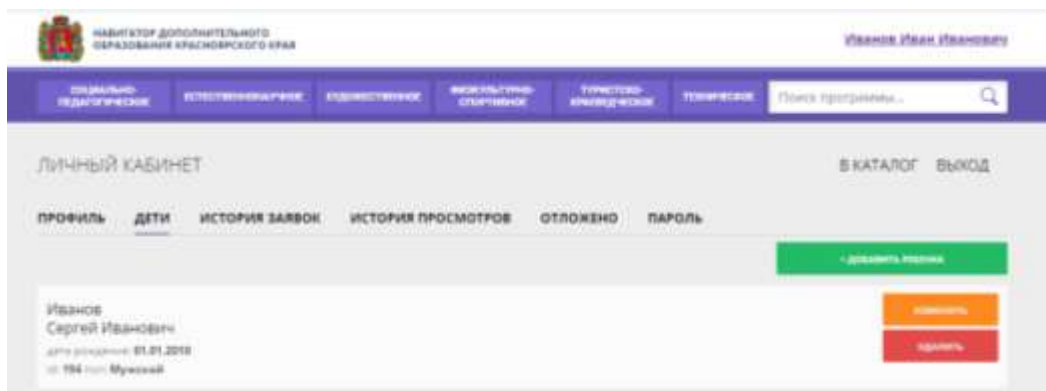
НАВИГАТОР ДОПОЛНИТЕЛЬНОГО ОБРАЗОВАНИЯ КРАСНОЯРСКОГО КРАЯ

Иванов Иван Иванович

СОЦИАЛЬНО-ПЕДАГОГИЧЕСКОЕ ЕСТЕСТВЕННОНАУЧНОЕ ХУДОЖЕСТВЕННОЕ ФИЗКУЛЬТУРНО-СПОРТИВНОЕ ТУРИСТСКО-КРАЕВЕДЧЕСКОЕ ТЕХНИЧЕСКОЕ

Поиск программы...

ЛИЧНЫЙ КАБИНЕТ

В КАТАЛОГ ВЫХОД

ПРОФИЛЬ ДЕТИ ИСТОРИЯ ЗАЯВОК ИСТОРИЯ ПРОСМОТРОВ ОТЛОЖЕНО ПАРОЛЬ

+ ДОБАВИТЬ РЕБЕНКА

Иванов
Сергей Иванович
дата рождения: 01.01.2010
id: 194 пол: Мужской

ИЗМЕНИТЬ
УДАЛИТЬ